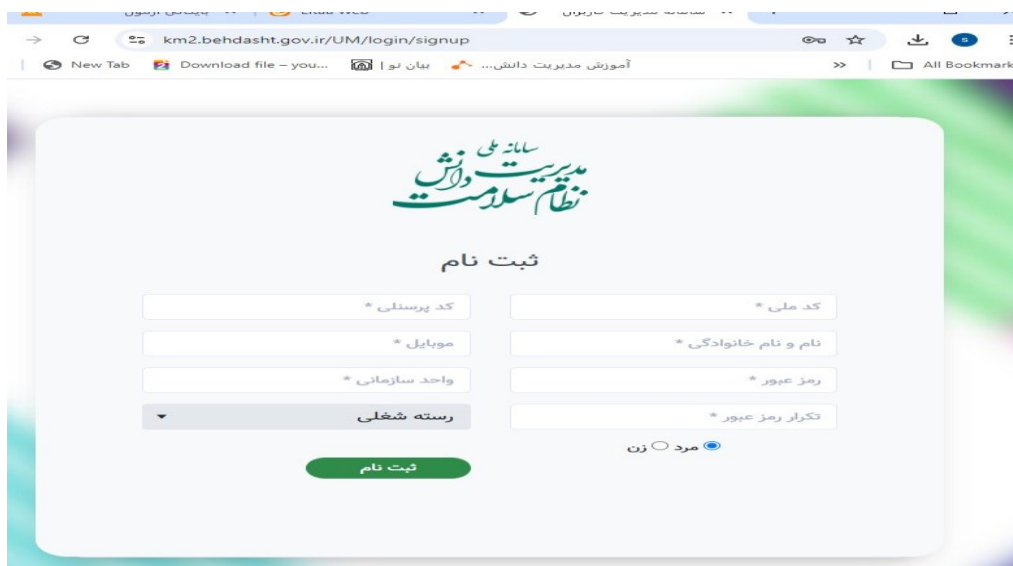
km2.behdasht.gov.ir/UM/login/signup

New Tab | Download file – you... | بیان نو | آموزش مدیریت دانش... | All Bookmarks

سامانه ملی مدیریت دانش نظام سلامت

ثبت نام

کد ملی *
کد پرسنلی *
نام و نام خانوادگی *
موبایل *
رمز عبور *
واحد سازمانی *
تکرار رمز عبور *
رسته شغلی

مرد زن

ثبت نام